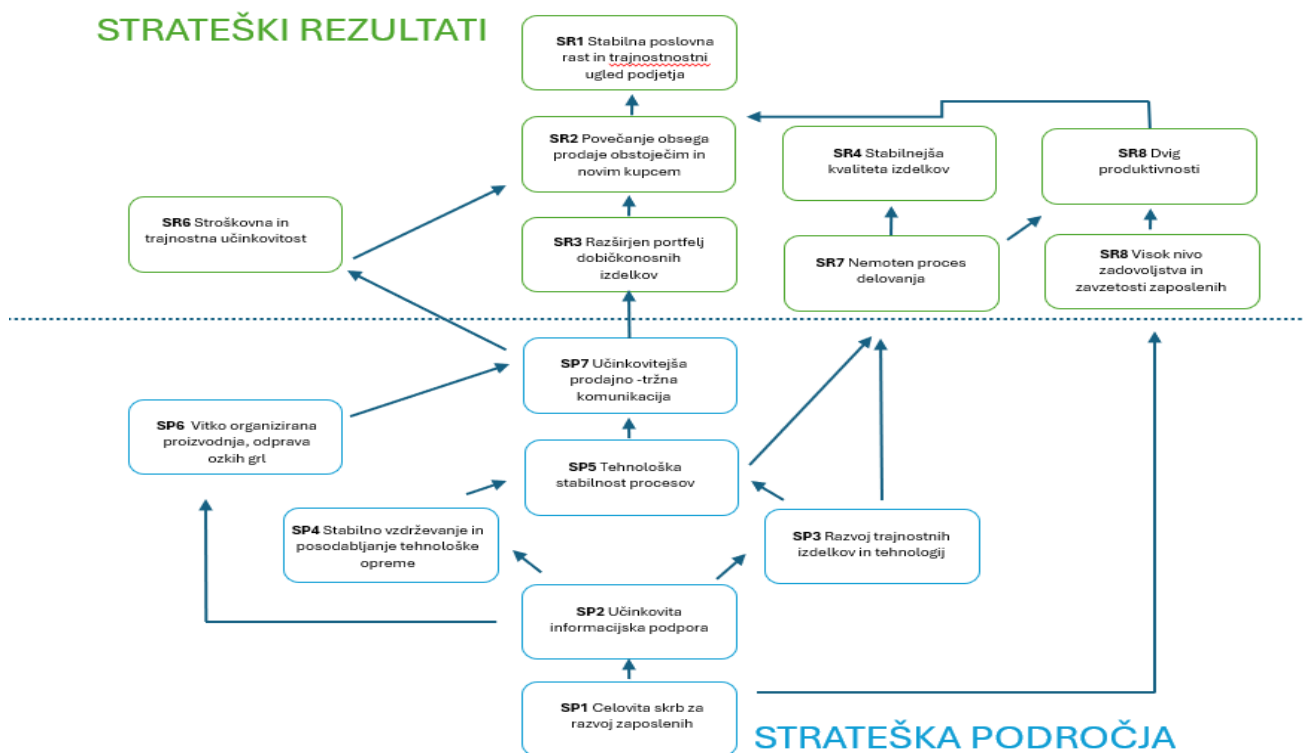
STRATEŠKI REZULTATI

SR1 Stabilna poslovna rast in trajnostnostni ugled podjetja

SR2 Povečanje obsega prodaje obstoječim in novim kupcem

SR4 Stabilnejša kvaliteta izdelkov

SR8 Dvig produktivnosti

SR6 Stroškovna in trajnostna učinkovitost

SR3 Razširjen portfelj dobičkonosnih izdelkov

SR7 Nemoten proces delovanja

SR8 Visok nivo zadovoljstva in zavzetosti zaposlenih

SP7 Učinkovitejša prodajno -tržna komunikacija

SP6 Vitko organizirana proizvodnja, odprava ozkih grl

SP5 Tehnološka stabilnost procesov

SP4 Stabilno vzdrževanje in posodabljanje tehnološke opreme

SP3 Razvoj trajnostnih izdelkov in tehnologij

SP2 Učinkovita informacijska podpora

SP1 Celovita skrb za razvoj zaposlenih

STRATEŠKA PODROČJA